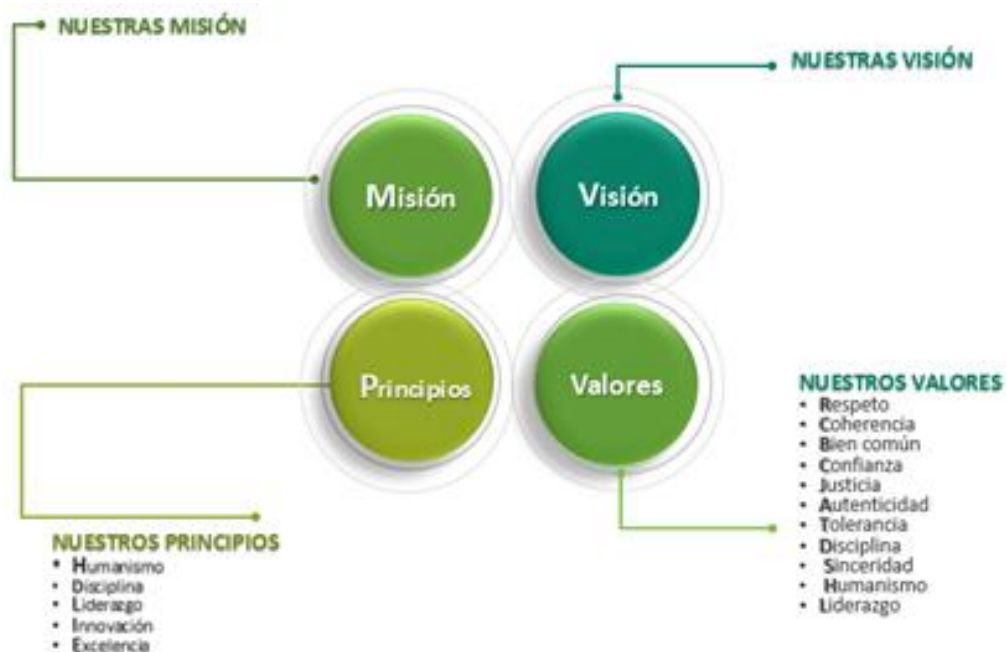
NUESTRAS MISIÓN

NUESTRAS VISIÓN

Misión

Visión

Principios

Valores

NUESTROS VALORES
- Respeto
- Coherencia
- Bien común
- Confianza
- Justicia
- Autenticidad
- Tolerancia
- Disciplina
- Sinceridad
- Humanismo
- Liderazgo

NUESTROS PRINCIPIOS
- Humanismo
- Disciplina
- Liderazgo
- Innovación
- Excelencia